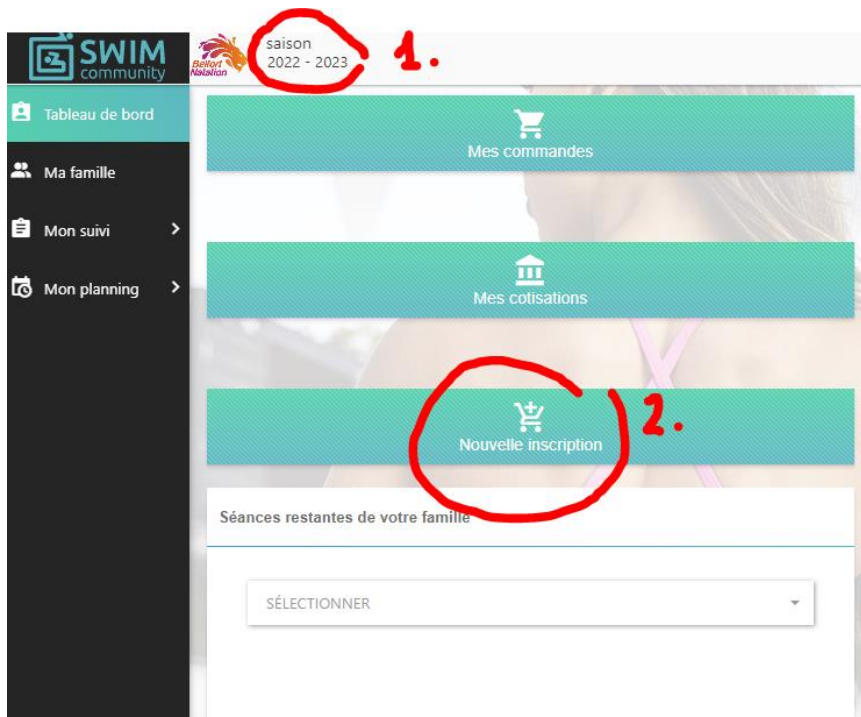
SWIM community

Belfort Natation

saison
2022 - 2023

1.

Tableau de bord

Ma famille

Mon suivi

Mon planning

Mes commandes

Mes cotisations

Nouvelle inscription

2.

Séances restantes de votre famille

SÉLECTIONNER